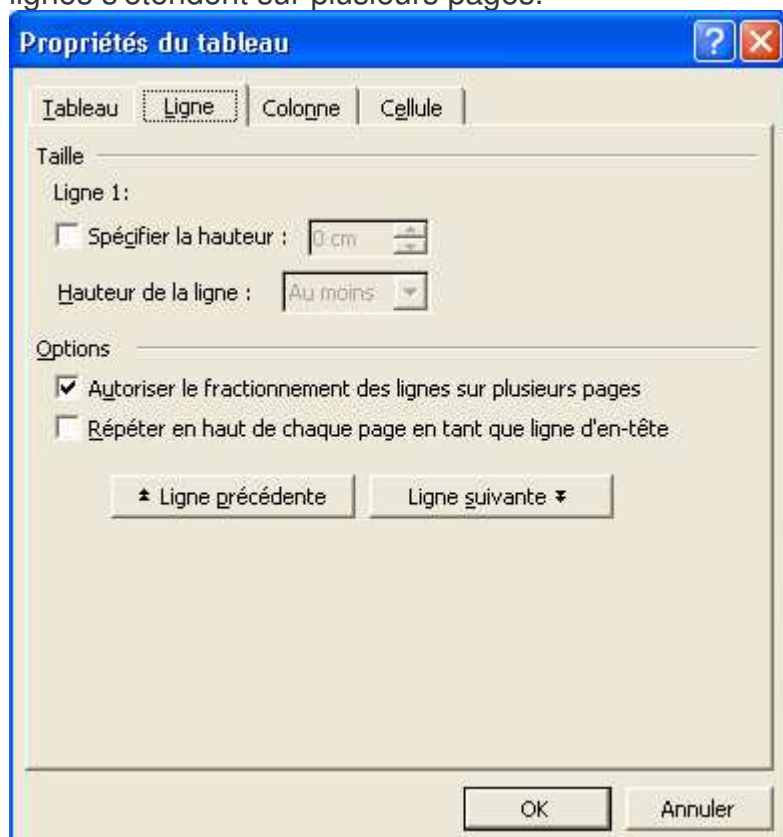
lignes s'étendent sur plusieurs pages.

Propriétés du tableau

?

Tableau | Ligne | Colonne | Cellule

Taille

Ligne 1:

Spécifier la hauteur : 0 cm

Hauteur de la ligne : Au moins

Options

Autoriser le fractionnement des lignes sur plusieurs pages

Répéter en haut de chaque page en tant que ligne d'en-tête

Ligne précédente

Ligne suivante

OK

Annuler